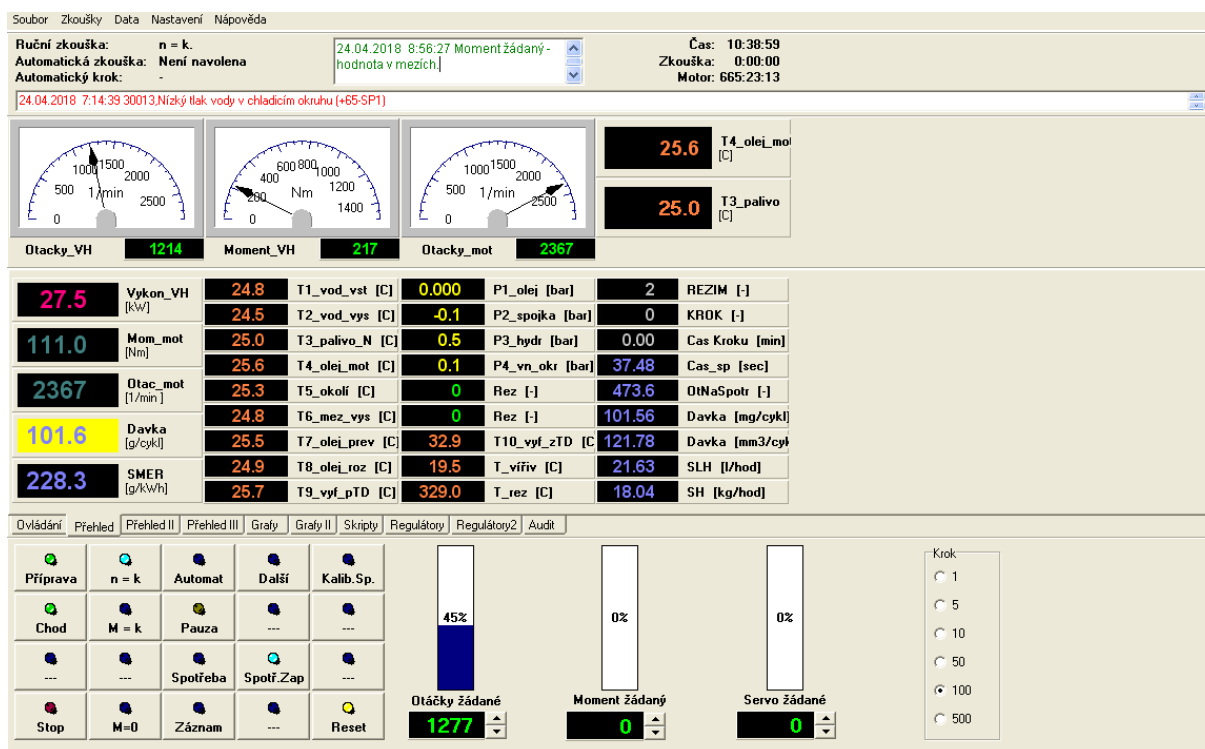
Soubor Zkoušky Data Nastavení Nápověda

Ruční zkouška: n = k.
Automatická zkouška: Není navolena
Automatický krok: -

24.04.2018 8:56:27 Moment žádaný - hodnota v mezích.

Čas: 10:38:59
Zkouška: 0:00:00
Motor: 665:23:13

24.04.2018 7:14:39 30013,Nízký tlak vody v chladicím okruhu (+65-SP1)

1000 1500 2000 500 1/min 2500 0
Otacky_VH 1214

600 800 1000 400 Nm 1200 200 1400 0
Moment_VH 217

1000 1500 2000 500 1/min 2500 0
Otacky_mot 2367

25.6 T4_olej_mot [C]
25.0 T3_palivo [C]

| | | | | | | | | |
|---|---|---|---|---|---|---|---|---|
| 27.5 | Vykon_VH [kW] | 24.8 | T1_vod_vst [C] | 0.000 | P1_olej [bar] | 2 | REZIM [-] |
| | | 24.5 | T2_vod_vys [C] | -0.1 | P2_spojka [bar] | 0 | KROK [-] |
| 111.0 | Mom_mot [Nm] | 25.0 | T3_palivo_N [C] | 0.5 | P3_hydr [bar] | 0.00 | Cas Kroku [min] |
| | | 25.6 | T4_olej_mot [C] | 0.1 | P4_vn_okr [bar] | 37.48 | Cas_sp [sec] |
| 2367 | Otac_mot [1/min] | 25.3 | T5_okolí [C] | 0 | Rez [-] | 473.6 | OtNaSpotr [-] |
| | | 24.8 | T6_mez_vys [C] | 0 | Rez [-] | 101.56 | Davka [mg/cykl] |
| 101.6 | Davka [g/cykl] | 25.5 | T7_olej_prev [C] | 32.9 | T10_vyf_zTD [C | 121.78 | Davka [mm3/cyk |
| | | 24.9 | T8_olej_roz [C] | 19.5 | T_víriv [C] | 21.63 | SLH [l/hod] |
| 228.3 | SMER [g/kWh] | 25.7 | T9_vyf_pTD [C] | 329.0 | T_rez [C] | 18.04 | SH [kg/hod] |

Ovládání Přehled Přehled II Přehled III Grafy Grafy II Skripty Regulátory Regulátory2 Audit

Příprava n = k Automat Další Kalib.Sp.
Chod M = k Pauza --- ---
--- --- Spotřeba Spotř.Zap ---
Stop M=0 Záznam --- Reset

45%
Otáčky žádané
1277

0%
Moment žádaný
0

0%
Servo žádané
0

Krok
1
5
10
50
100
500